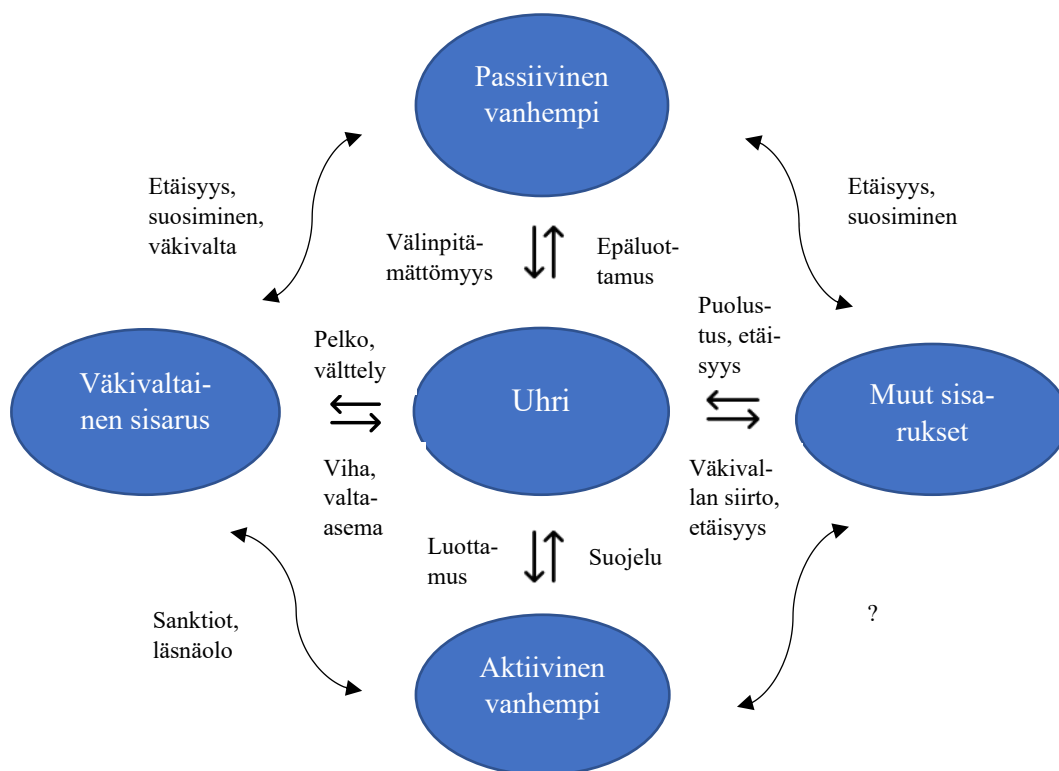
Passiivinen vanhempi

Etäisyys, suosiminen, väkivalta

Etäisyys, suosiminen

Välinpitämättömyys

Epäluottamus

Puolustus, etäisyys

Pelko, välttely

Väkivaltainen sisarus

Uhri

Muut sisarukset

Viha, valta-asema

Väkivallan siirto, etäisyys

Luottamus

Suojelu

Sanktiot, läsnäolo

?

Aktiivinen vanhempi